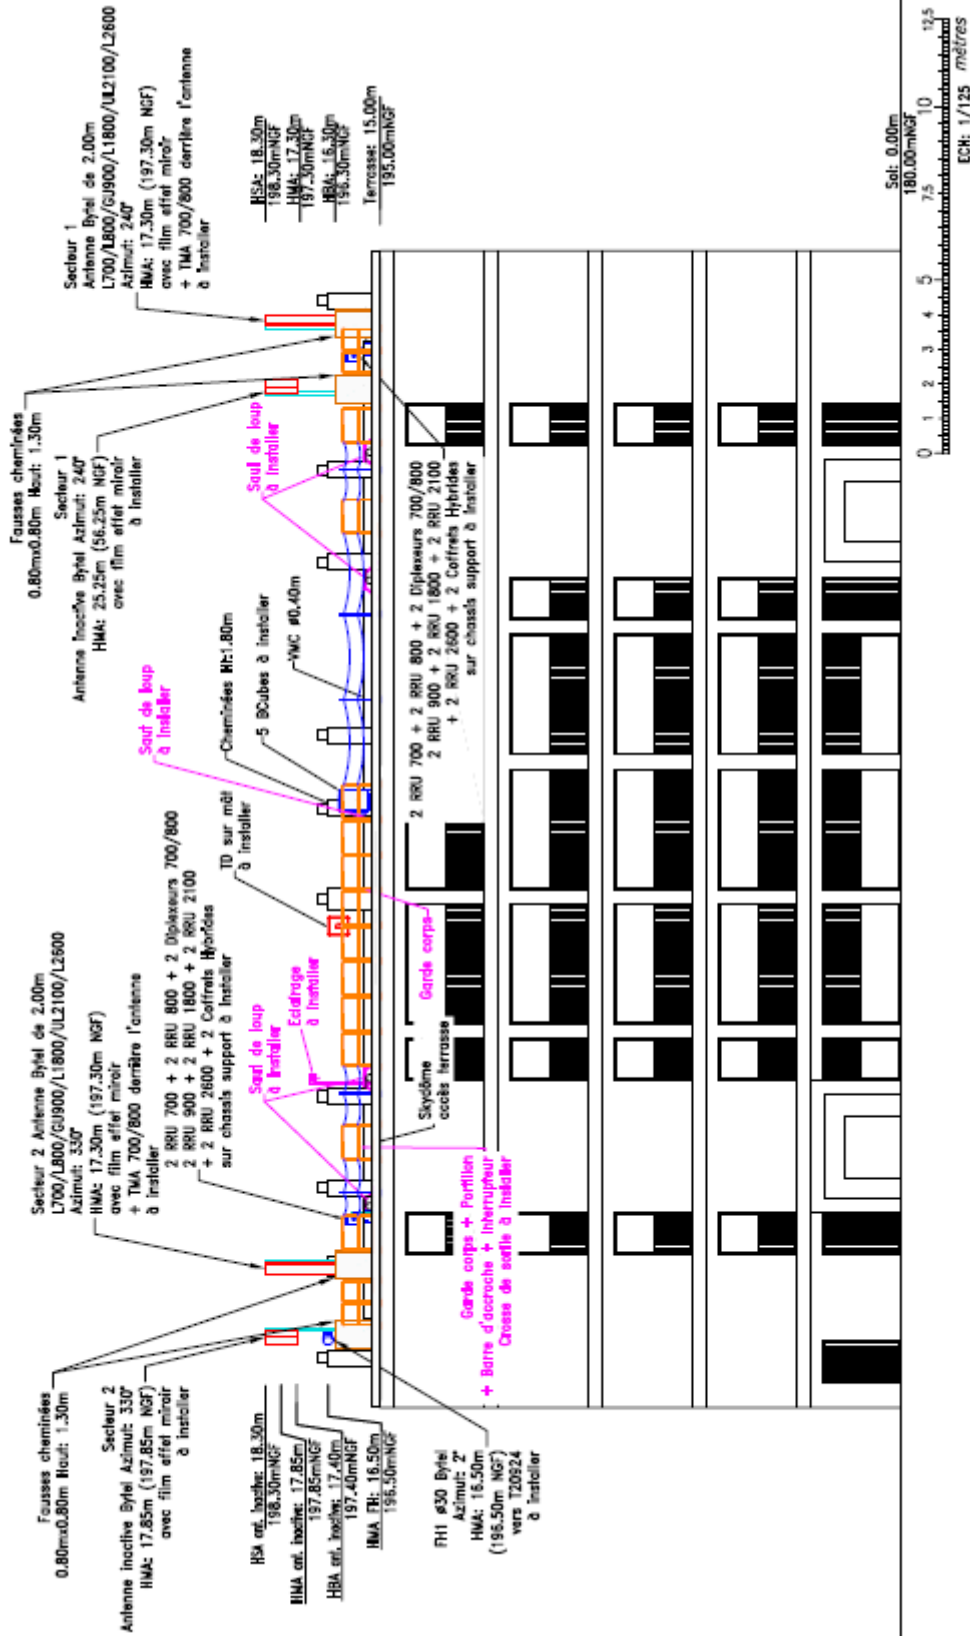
Secteur 1
Antenne Bytel de 2.00m
L700/L800/GU900/L1800/UL2100/L2600
Azimut: 240°
HMA: 17.30m (197.30m NGF)
avec film effet miroir
+ TMA 700/800 derrière l'antenne
à installer

Fausses cheminées
0.80mx0.80m Haut: 1.30m

Secteur 1
Antenne Inactive Bytel Azimut: 240°
HMA: 25.25m (56.25m NGF)
avec film effet miroir
à installer

Saut de loup
à installer

HSA: 18.30m
198.30mNGF
HMA: 17.30m
197.30mNGF
HBA: 16.30m
196.30mNGF

Terrasse: 15.00m
195.00mNGF

Sol: 0.00m
180.00mNGF

0 1 2 3 4 5 7.5 10 12.5 mètres
ECH: 1/125

2 RRU 700 + 2 RRU 800 + 2 Diplexeurs 700/800
2 RRU 900 + 2 RRU 1800 + 2 RRU 2100
+ 2 RRU 2600 + 2 Coffrets Hybrides
sur chassis support à installer

VMC ø0.40m
5 BCubes à installer
Cheminées Ht:1.80m

Saut de loup
à installer

TD sur mât
à installer

Garde corps

Secteur 2 Antenne Bytel de 2.00m
L700/L800/GU900/L1800/UL2100/L2600
Azimut: 330°
HMA: 17.30m (197.30m NGF)
avec film effet miroir
+ TMA 700/800 derrière l'antenne
à installer

2 RRU 700 + 2 RRU 800 + 2 Diplexeurs 700/800
2 RRU 900 + 2 RRU 1800 + 2 RRU 2100
+ 2 RRU 2600 + 2 Coffrets Hybrides
sur chassis support à installer

Eclairage
à installer

Saut de loup
à installer

Skydôme
accès terrasse

Garde corps + Portillon
+ Barre d'accroche + Interrupteur
Crosse de sortie à installer

Fausses cheminées
0.80mx0.80m Haut: 1.30m

Secteur 2
Antenne inactive Bytel Azimut: 330°
HMA: 17.85m (197.85m NGF)
avec film effet miroir
à installer

HSA ant. Inactive: 18.30m
198.30mNGF
HMA ant. Inactive: 17.85m
197.85mNGF
HBA ant. Inactive: 17.40m
197.40mNGF
HMA FH: 16.50m
196.50mNGF

FH1 ø30 Bytel
Azimut: 2°
HMA: 16.50m
(196.50m NGF)
vers T20924
à installer